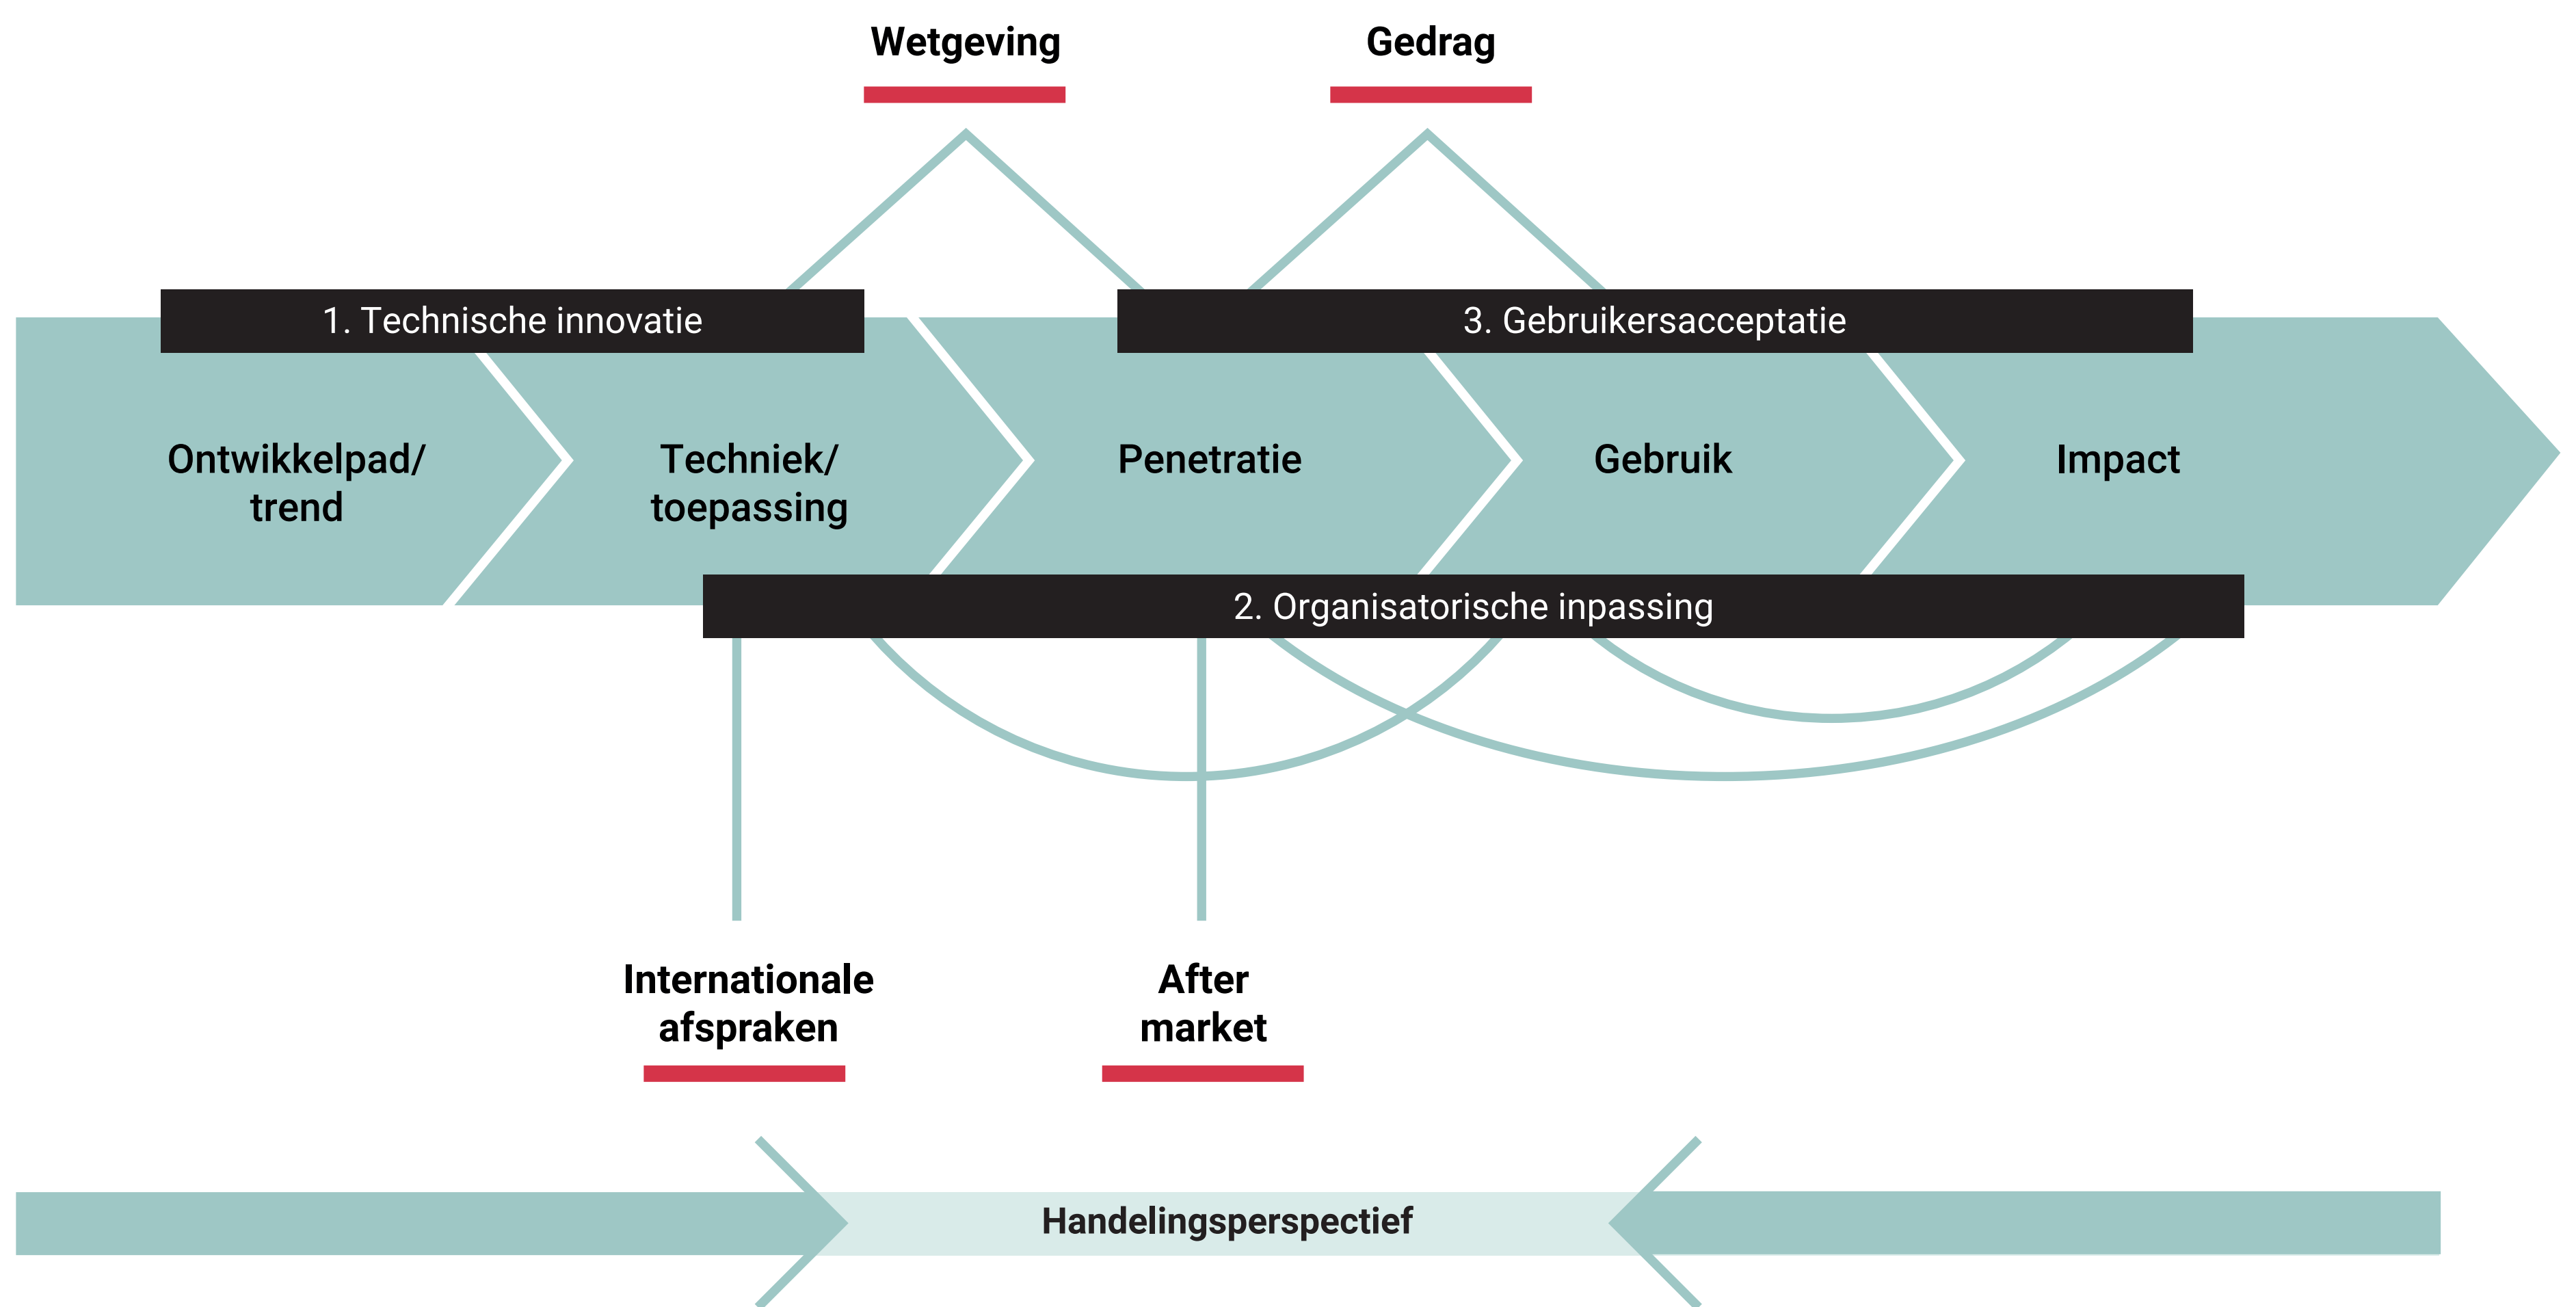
Wetgeving

Gedrag

1. Technische innovatie

3. Gebruikersacceptatie

Ontwikkelpad/ trend

Techniek/ toepassing

Penetratie

Gebruik

Impact

2. Organisatorische inpassing

Internationale afspraken

After market

Handelingsperspectief